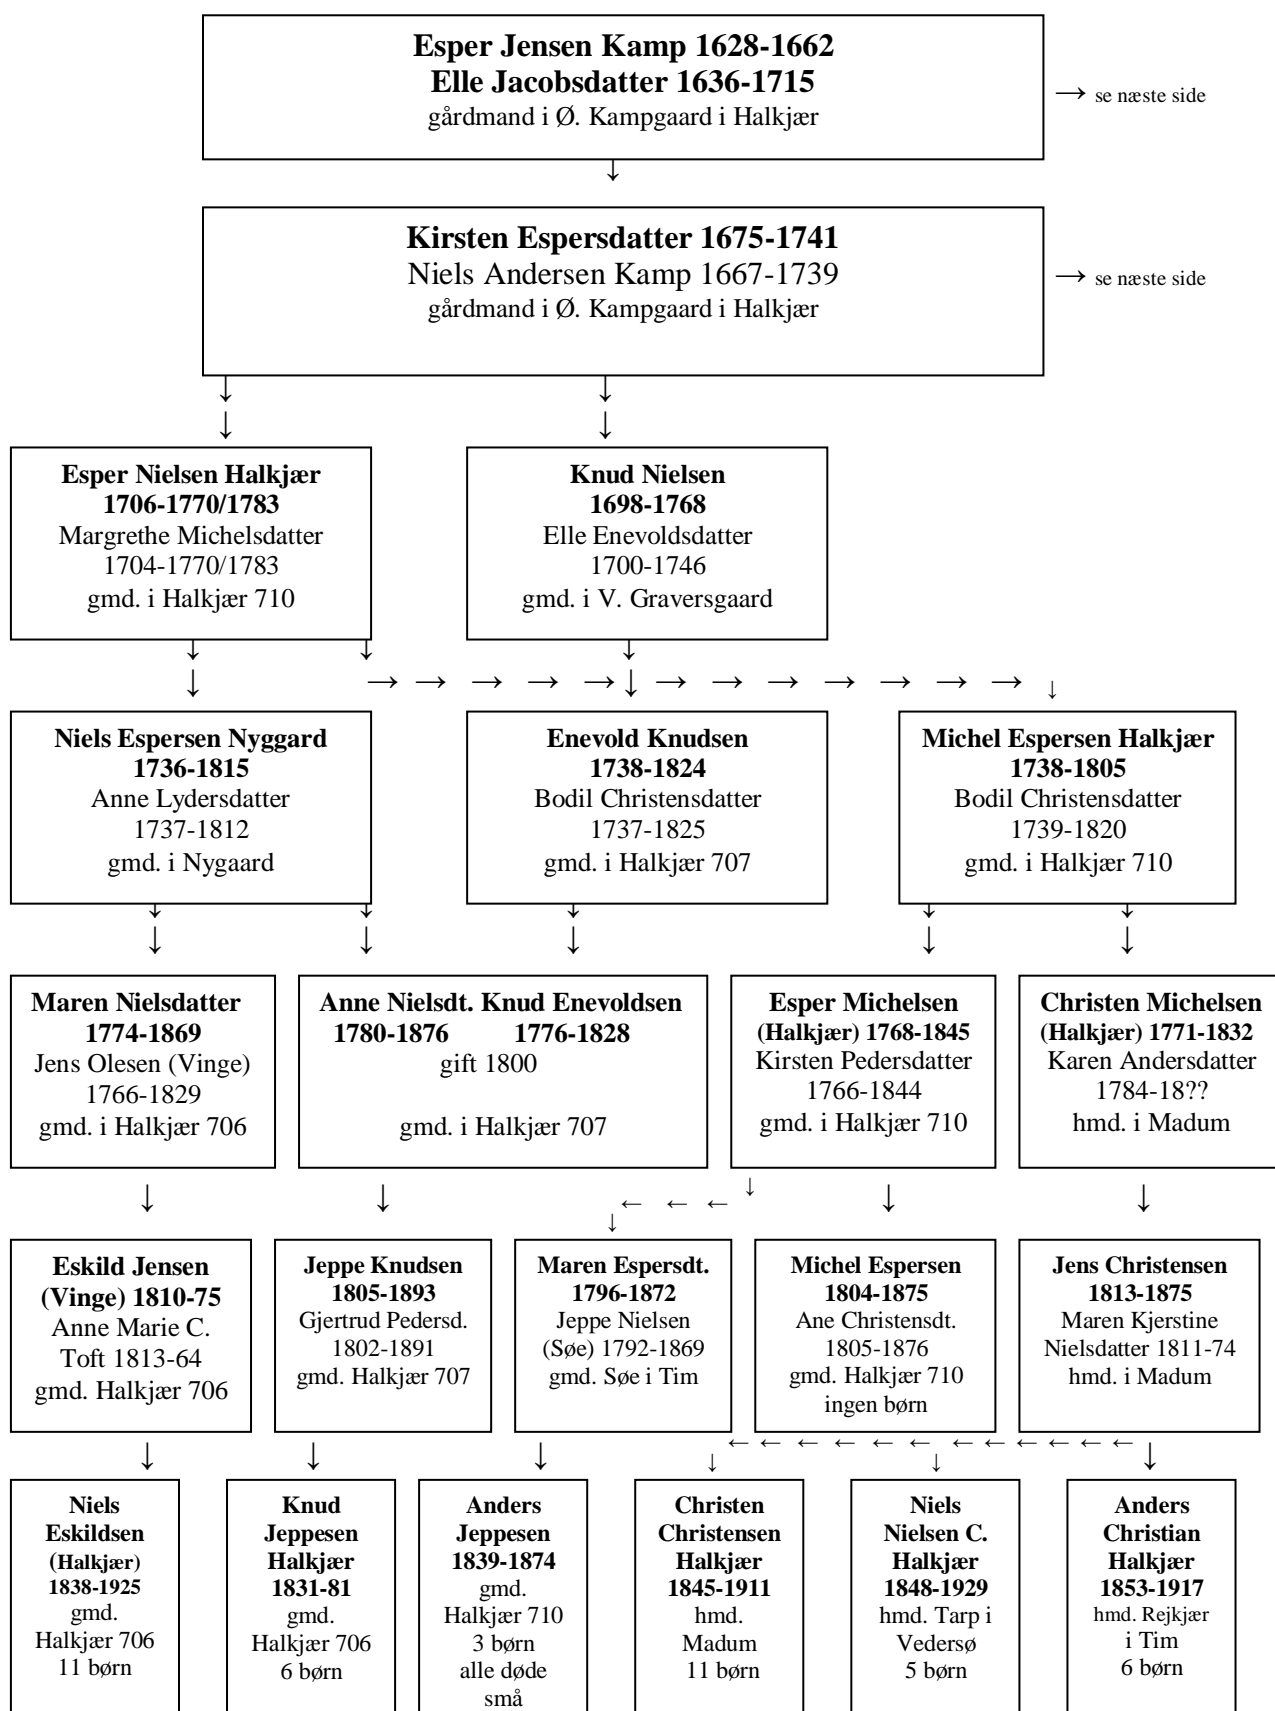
**Esper Jensen Kamp 1628-1662**
**Elle Jacobsdatter 1636-1715**
gårdmand i Ø. Kampgaard i Halkjær

→ se næste side

**Kirsten Espersdatter 1675-1741**
Niels Andersen Kamp 1667-1739
gårdmand i Ø. Kampgaard i Halkjær

→ se næste side

**Esper Nielsen Halkjær 1706-1770/1783**
Margrethe Michelsdatter 1704-1770/1783
gmd. i Halkjær 710

**Knud Nielsen 1698-1768**
Elle Enevoldsdatter 1700-1746
gmd. i V. Graversgaard

**Niels Espersen Nyggard 1736-1815**
Anne Lydersdatter 1737-1812
gmd. i Nygaard

**Enevold Knudsen 1738-1824**
Bodil Christensdatter 1737-1825
gmd. i Halkjær 707

**Michel Espersen Halkjær 1738-1805**
Bodil Christensdatter 1739-1820
gmd. i Halkjær 710

**Maren Nielsdatter 1774-1869**
Jens Olesen (Vinge) 1766-1829
gmd. i Halkjær 706

**Anne Nielsdt. Knud Enevoldsen**
**1780-1876 1776-1828**
gift 1800

gmd. i Halkjær 707

**Esper Michelsen (Halkjær) 1768-1845**
Kirsten Pedersdatter 1766-1844
gmd. i Halkjær 710

**Christen Michelsen (Halkjær) 1771-1832**
Karen Andersdatter 1784-18??
hmd. i Madum

**Eskild Jensen (Vinge) 1810-75**
Anne Marie C. Toft 1813-64
gmd. Halkjær 706

**Jeppe Knudsen 1805-1893**
Gjertrud Pedersd. 1802-1891
gmd. Halkjær 707

**Maren Espersdt. 1796-1872**
Jeppe Nielsen (Søe) 1792-1869
gmd. Søe i Tim

**Michel Espersen 1804-1875**
Ane Christensdt. 1805-1876
gmd. Halkjær 710
ingen børn

**Jens Christensen 1813-1875**
Maren Kjerstine Nielsdatter 1811-74
hmd. i Madum

**Niels Eskildsen (Halkjær) 1838-1925**
gmd. Halkjær 706
11 børn

**Knud Jeppesen Halkjær 1831-81**
gmd. Halkjær 706
6 børn

**Anders Jeppesen 1839-1874**
gmd. Halkjær 710
3 børn
alle døde små

**Christen Christensen Halkjær 1845-1911**
hmd. Madum
11 børn

**Niels Nielsen C. Halkjær 1848-1929**
hmd. Tarp i Vedersø
5 børn

**Anders Christian Halkjær 1853-1917**
hmd. Rejkjær i Tim
6 børn